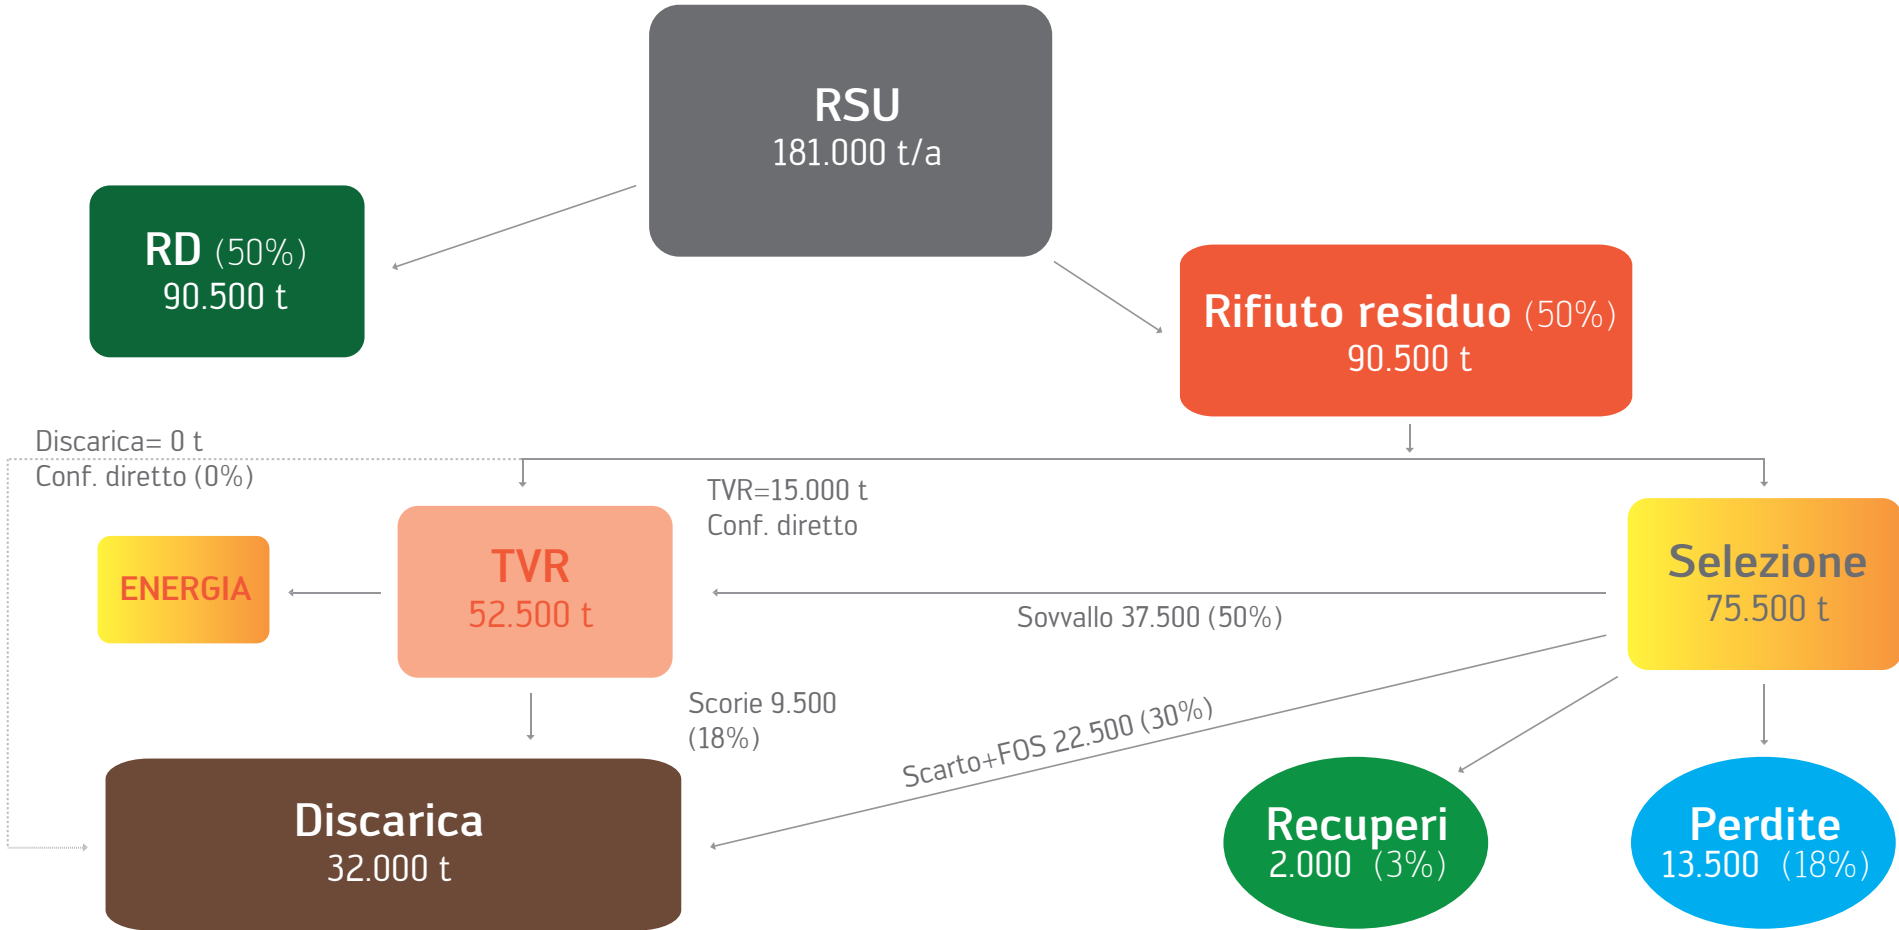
RSU
181.000 t/a

RD (50%)
90.500 t

Rifiuto residuo (50%)
90.500 t

Discarica= 0 t
Conf. diretto (0%)

TVR=15.000 t
Conf. diretto

ENERGIA

TVR
52.500 t

Selezione
75.500 t

Sovvallo 37.500 (50%)

Scorie 9.500
(18%)

Scarto+FOS 22.500 (30%)

Discarica
32.000 t

Recuperi
2.000 (3%)

Perdite
13.500 (18%)